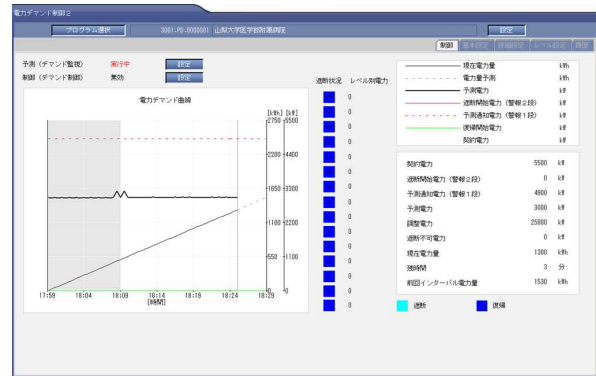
電力デマンド制御2

プログラム選択　3001.P0.0000001 山梨大学医学部附属病院　設定

制御　基本設定　詳細設定　レベル設定　履歴

予測（デマンド監視）　実行中　設定
制御（デマンド制御）　無効　設定

電力デマンド曲線

[kWh] [kW]
2750 5500
2200 4400
1650 3300
1100 2200
550 1100
0 0

17:59　18:04　18:09　18:14　18:19　18:24　18:29
[時間]

遮断状況　レベル別電力
0
0
0
0
0
0
0
0
0
0
0
0
0
0
0
0

| | | |
|---|---|---|
| | 現在電力量 | kWh |
| | 電力量予測 | kWh |
| | 予測電力 | kW |
| | 遮断開始電力（警報2段） | kW |
| | 予測通知電力（警報1段） | kW |
| | 復帰開始電力 | kW |
| | 契約電力 | kW |

| | | |
|---|---|---|
| 契約電力 | 5500 | kW |
| 遮断開始電力（警報2段） | 0 | kW |
| 予測通知電力（警報1段） | 4900 | kW |
| 予測電力 | 3000 | kW |
| 調整電力 | 25800 | kW |
| 遮断不可電力 | 0 | kW |
| 現在電力量 | 1300 | kWh |
| 残時間 | 3 | 分 |
| 前回インターバル電力量 | 1530 | kWh |

遮断　復帰